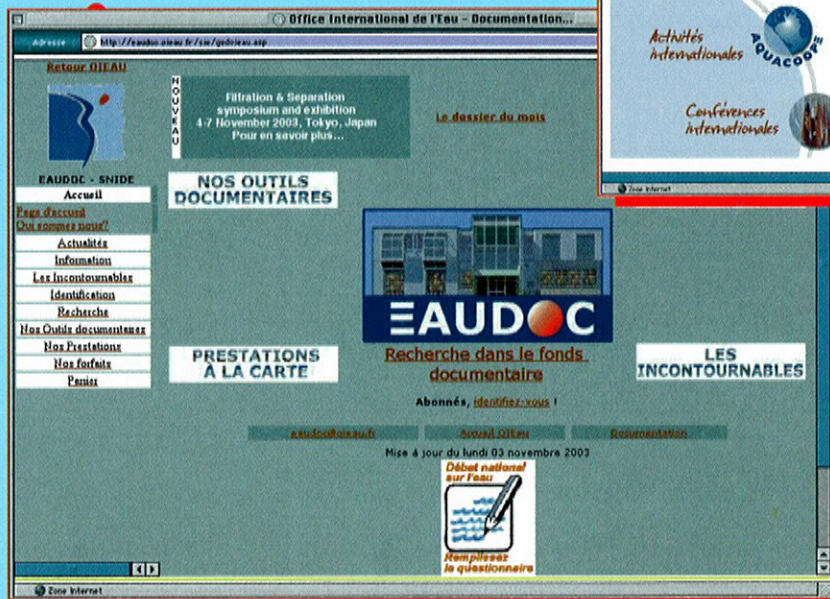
Office International de l'Eau - Documentation...

Adresse http://eaudoc.oieau.fr/sie/gedoieau.asp

Retour OIEAU

EAUDOC - SNIDE

Accueil

Page d'accueil

Qui sommes nous?

Actualités

Information

Les Incontournables

Identification

Recherche

Nos Outils documentaires

Nos Prestations

Nos forfaits

Panier

NOUVEAU

Filtration & Separation symposium and exhibition 4-7 November 2003, Tokyo, Japan Pour en savoir plus...

Le dossier du mois

NOS OUTILS DOCUMENTAIRES

EAUDOC

Recherche dans le fonds documentaire

PRESTATIONS À LA CARTE

LES INCONTOURNABLES

Abonnés, identifiez-vous !

eaudoc@oieau.fr

Accueil OIEau

Documentation

Mise à jour du lundi 03 novembre 2003

Débat national sur l'eau

Remplissez le questionnaire

Zone Internet

Activités internationales

AQUACOOPE

Conférences internationales

Zone Internet